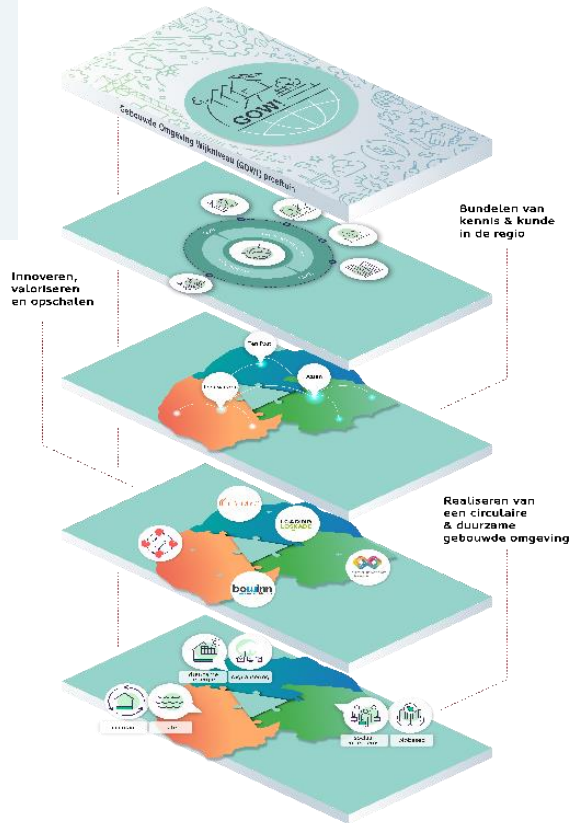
GOWI

Gebouwde Omgeving Wijkniveau (GOWI) proeftuin

Bundelen van kennis & kunde in de regio

Innoveren, valoriseren en opschalen

Ter Apel

Assen

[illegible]

Realiseren van een circulaire & duurzame gebouwde omgeving

LEADING LOCKADE

bouwinn

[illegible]

duurzame energie

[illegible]

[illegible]

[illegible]

sociale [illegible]

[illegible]